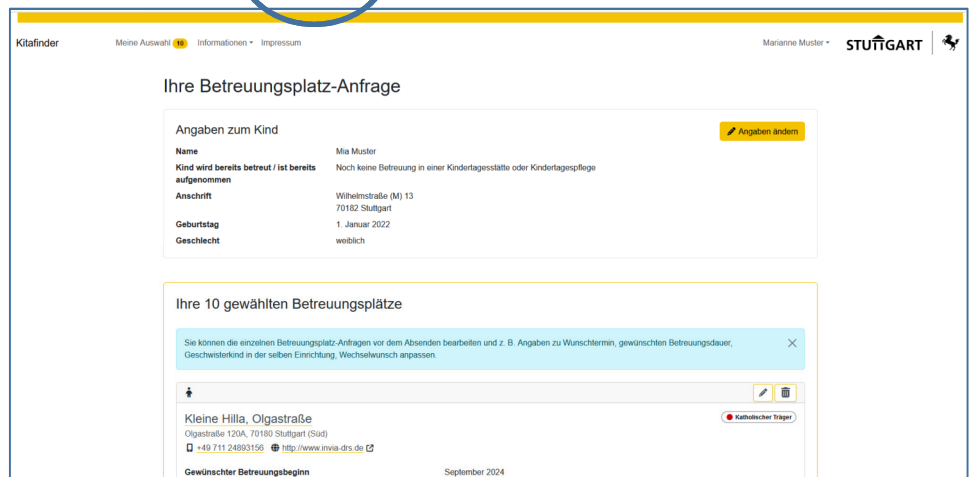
Kitafinder Meine Auswahl 10 Informationen Impressum Marianne Muster STUTTGART

Ihre Betreuungsplatz-Anfrage

Angaben zum Kind

Angaben ändern

| | |
|---|---|
| Name | Mia Muster |
| Kind wird bereits betreut / ist bereits aufgenommen | Noch keine Betreuung in einer Kindertagesstätte oder Kindertagespflege |
| Anschrift | Wilhelmstraße (M) 13 70182 Stuttgart |
| Geburtstag | 1. Januar 2022 |
| Geschlecht | weiblich |

Ihre 10 gewählten Betreuungsplätze

Sie können die einzelnen Betreuungsplatz-Anfragen vor dem Absenden bearbeiten und z. B. Angaben zu Wunschtermin, gewünschten Betreuungsdauer, Geschwisterkind in der selben Einrichtung, Wechselwunsch anpassen.

Kleine Hilla, Olgastraße

Katholischer Träger

Olgastraße 120A, 70180 Stuttgart (Süd)

+49 711 24893156 http://www.invia-drs.de

Gewünschter Betreuungsbeginn September 2024